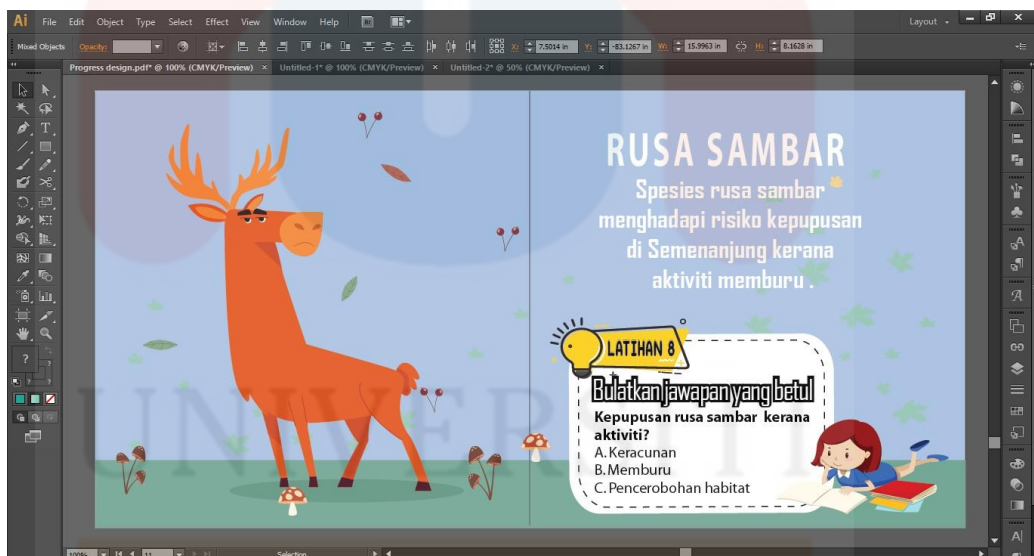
Ai File Edit Object Type Select Effect View Window Help

Layout

Mixed Objects Opacity:

X: 7.5014 in Y: -83.1267 in W: 15.9963 in H: 8.1628 in

Progress design.pdf* @ 100% (CMYK/Preview) × Untitled-1* @ 100% (CMYK/Preview) × Untitled-2* @ 50% (CMYK/Preview) ×

RUSA SAMBAR

Spesies rusa sambar menghadapi risiko kepupusan di Semenanjung kerana aktiviti memburu .

LATIHAN 8

Bulatkan jawapan yang betul

Kepupusan rusa sambar kerana aktiviti?

A. Keracunan
B. Memburu
C. Pencerobohan habitat

100% Selection